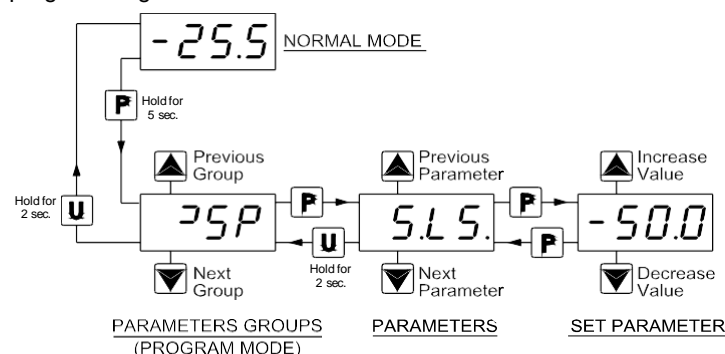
-25.5 NORMAL MODE

P Hold for 5 sec.

Hold for 2 sec. U

Previous Group

ƎSP

Next Group

P

U Hold for 2 sec.

Previous Parameter

S.L S.

Next Parameter

P

P

Increase Value

-50.0

Decrease Value

PARAMETERS GROUPS (PROGRAM MODE)

PARAMETERS

SET PARAMETER